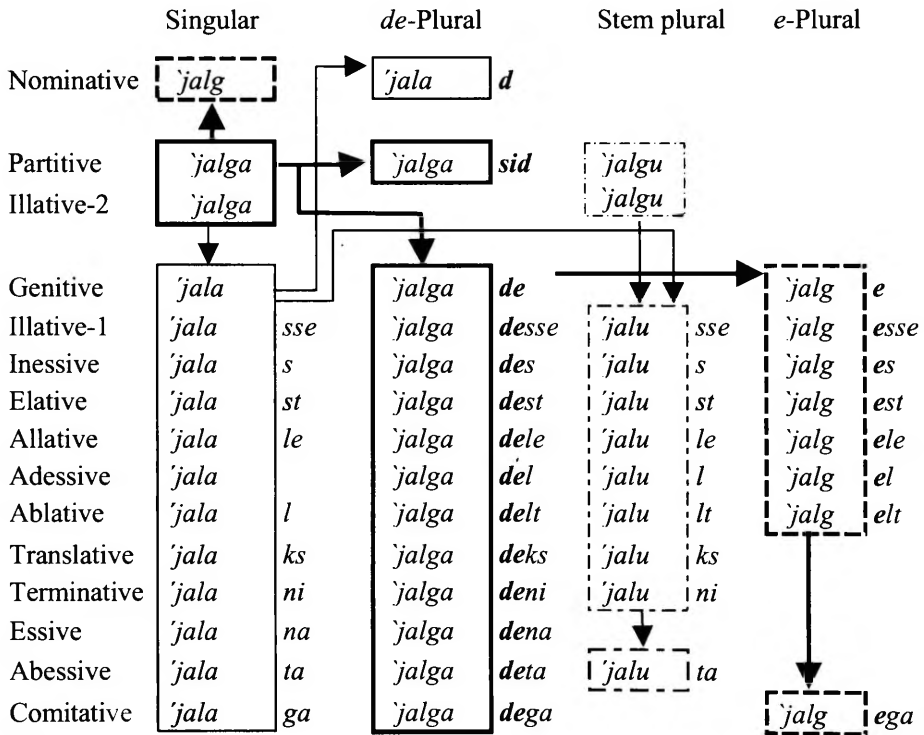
| | Singular | | de-Plural | | Stem plural | | e-Plural | |
|---|---|---|---|---|---|---|---|---|
| Nominative | `jalg | | ´jala | d | | | | |
| Partitive | `jalga | | `jalga | sid | `jalgu | | | |
| Illative-2 | `jalga | | | | `jalgu | | | |
| Genitive | ´jala | | `jalga | de | | | `jalg | e |
| Illative-1 | ´jala | sse | `jalga | desse | ´jalu | sse | `jalg | esse |
| Inessive | ´jala | s | `jalga | des | ´jalu | s | `jalg | es |
| Elative | ´jala | st | `jalga | dest | ´jalu | st | `jalg | est |
| Allative | ´jala | le | `jalga | dele | ´jalu | le | `jalg | ele |
| Adessive | ´jala | | `jalga | del | ´jalu | l | `jalg | el |
| Ablative | ´jala | l | `jalga | delt | ´jalu | lt | `jalg | elt |
| Translative | ´jala | ks | `jalga | deks | ´jalu | ks | | |
| Terminative | ´jala | ni | `jalga | deni | ´jalu | ni | | |
| Essive | ´jala | na | `jalga | dena | | | | |
| Abessive | ´jala | ta | `jalga | deta | ´jalu | ta | | |
| Comitative | ´jala | ga | `jalga | dega | | | `jalg | ega |